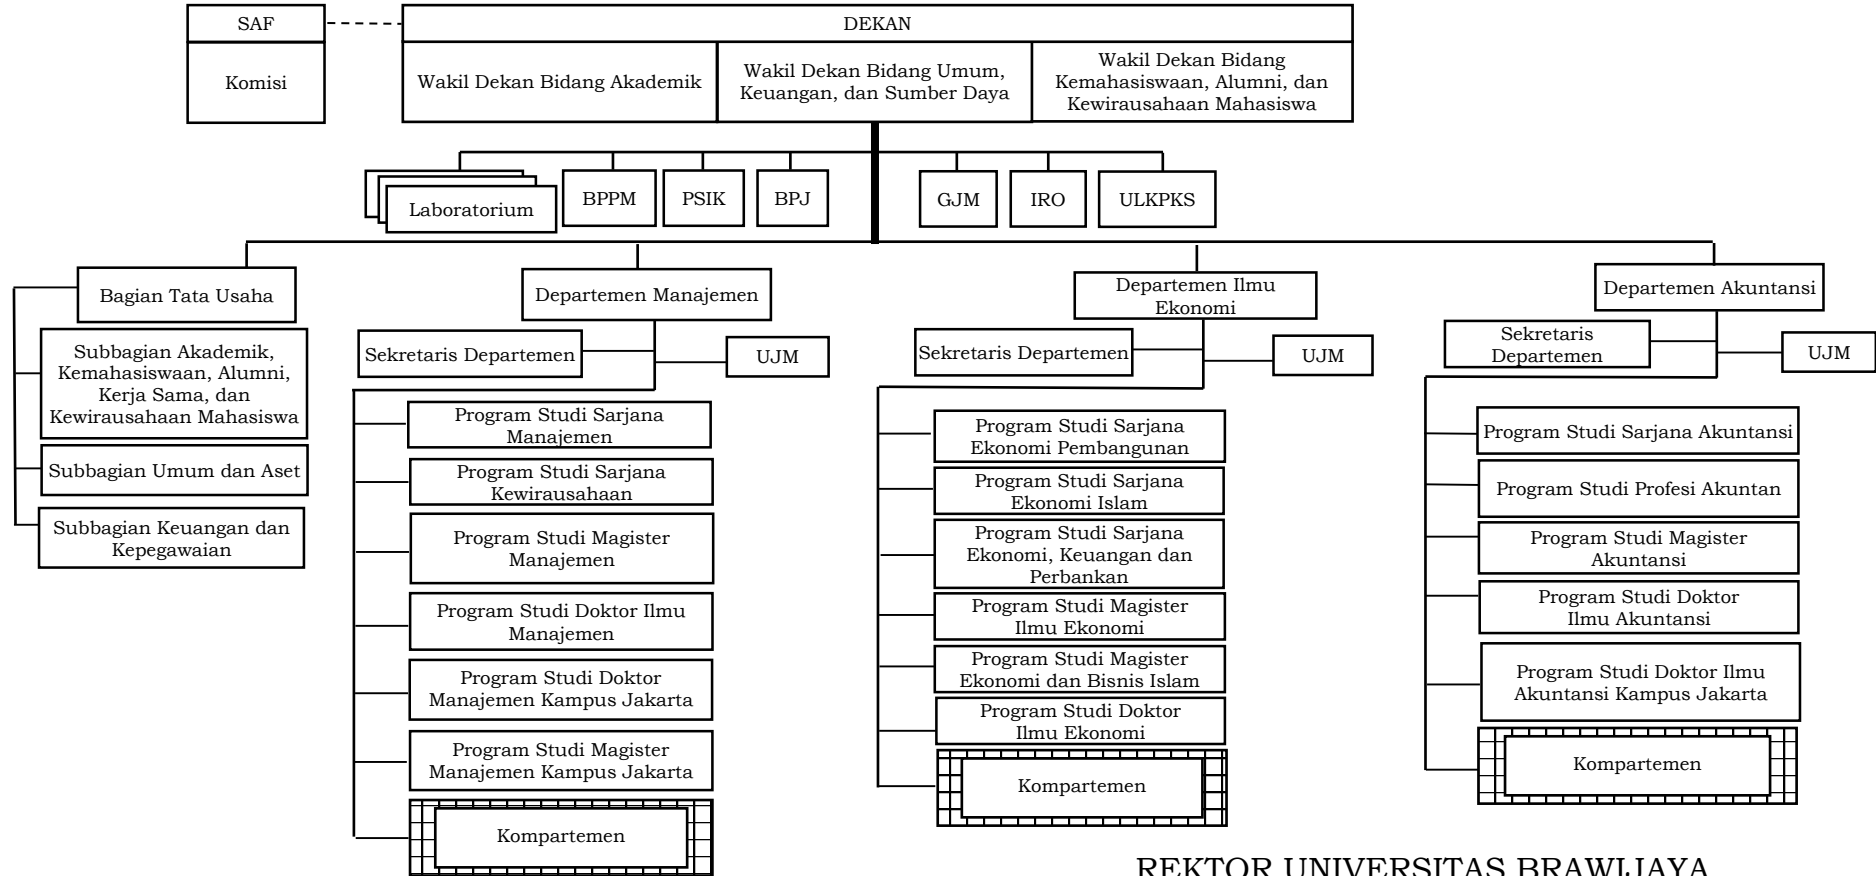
SAF

Komisi

DEKAN

Wakil Dekan Bidang Akademik

Wakil Dekan Bidang Umum, Keuangan, dan Sumber Daya

Wakil Dekan Bidang Kemahasiswaan, Alumni, dan Kewirausahaan Mahasiswa

Laboratorium

BPPM

PSIK

BPJ

GJM

IRO

ULKPKS

Bagian Tata Usaha

Subbagian Akademik, Kemahasiswaan, Alumni, Kerja Sama, dan Kewirausahaan Mahasiswa

Subbagian Umum dan Aset

Subbagian Keuangan dan Kepegawaian

Departemen Manajemen

Sekretaris Departemen

UJM

Program Studi Sarjana Manajemen

Program Studi Sarjana Kewirausahaan

Program Studi Magister Manajemen

Program Studi Doktor Ilmu Manajemen

Program Studi Doktor Manajemen Kampus Jakarta

Program Studi Magister Manajemen Kampus Jakarta

Kompartemen

Departemen Ilmu Ekonomi

Sekretaris Departemen

UJM

Program Studi Sarjana Ekonomi Pembangunan

Program Studi Sarjana Ekonomi Islam

Program Studi Sarjana Ekonomi, Keuangan dan Perbankan

Program Studi Magister Ilmu Ekonomi

Program Studi Magister Ekonomi dan Bisnis Islam

Program Studi Doktor Ilmu Ekonomi

Kompartemen

Departemen Akuntansi

Sekretaris Departemen

UJM

Program Studi Sarjana Akuntansi

Program Studi Profesi Akuntan

Program Studi Magister Akuntansi

Program Studi Doktor Ilmu Akuntansi

Program Studi Doktor Ilmu Akuntansi Kampus Jakarta

Kompartemen

REKTOR UNIVERSITAS BRAWIJAYA